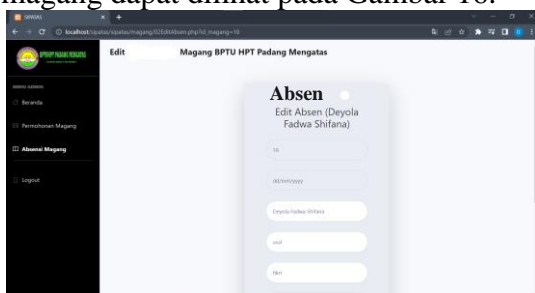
magang dapat dilihat pada Gambar 18.

SIPATAS

localhost/sipatas/sipatas/magang/02EditAbsen.php?id_magang=18

Edit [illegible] Magang BPTU HPT Padang Mengatas

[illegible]

Beranda

Permohonan Magang

Absensi Magang

Logout

Absen

Edit Absen (Deyola Fadwa Shifana)

18

dd/mm/yyyy

Deyola Fadwa Shifana

ssid

hkm